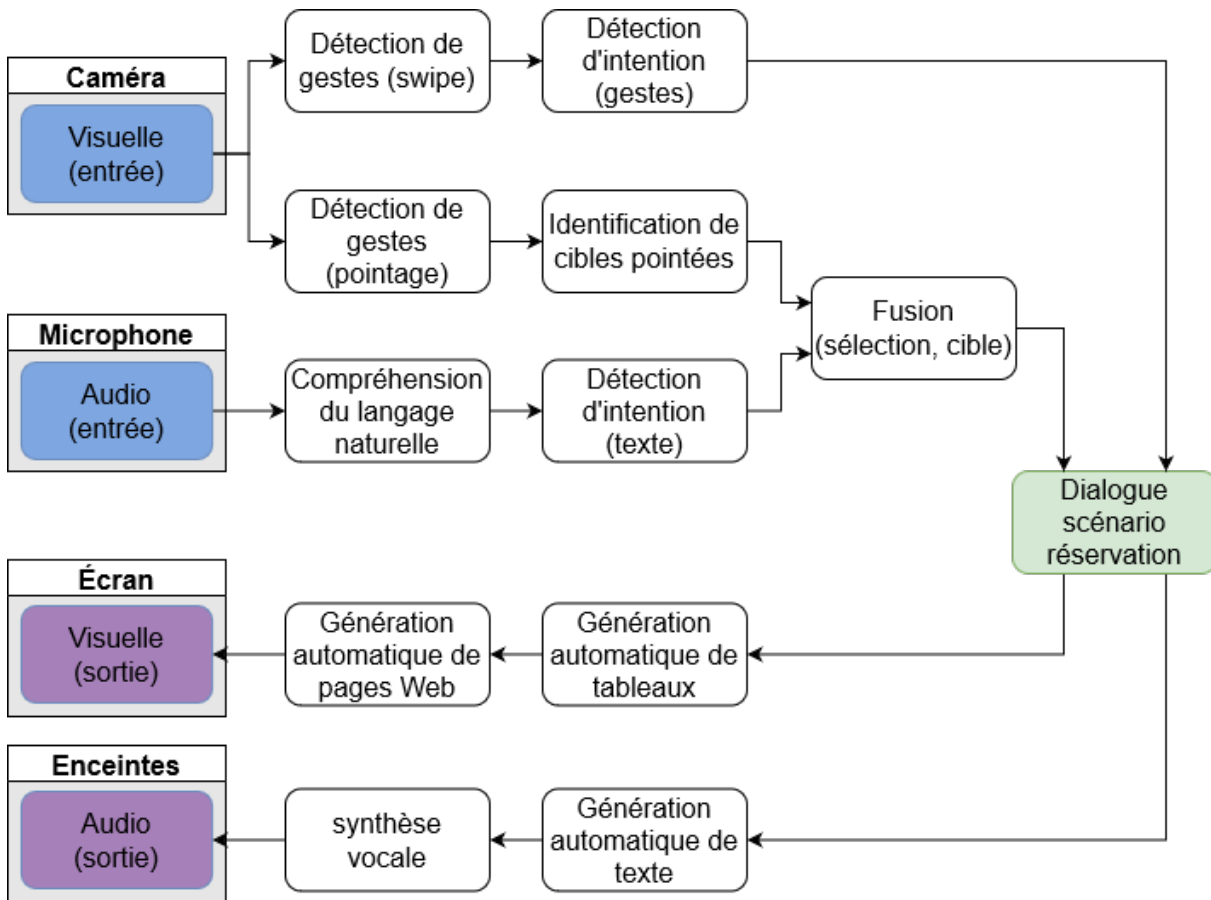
Caméra

Visuelle (entrée)

Détection de gestes (swipe)

Détection d'intention (gestes)

Détection de gestes (pointage)

Identification de cibles pointées

Fusion (sélection, cible)

Microphone

Audio (entrée)

Compréhension du langage naturelle

Détection d'intention (texte)

Dialogue scénario réservation

Écran

Visuelle (sortie)

Génération automatique de pages Web

Génération automatique de tableaux

Enceintes

Audio (sortie)

synthèse vocale

Génération automatique de texte